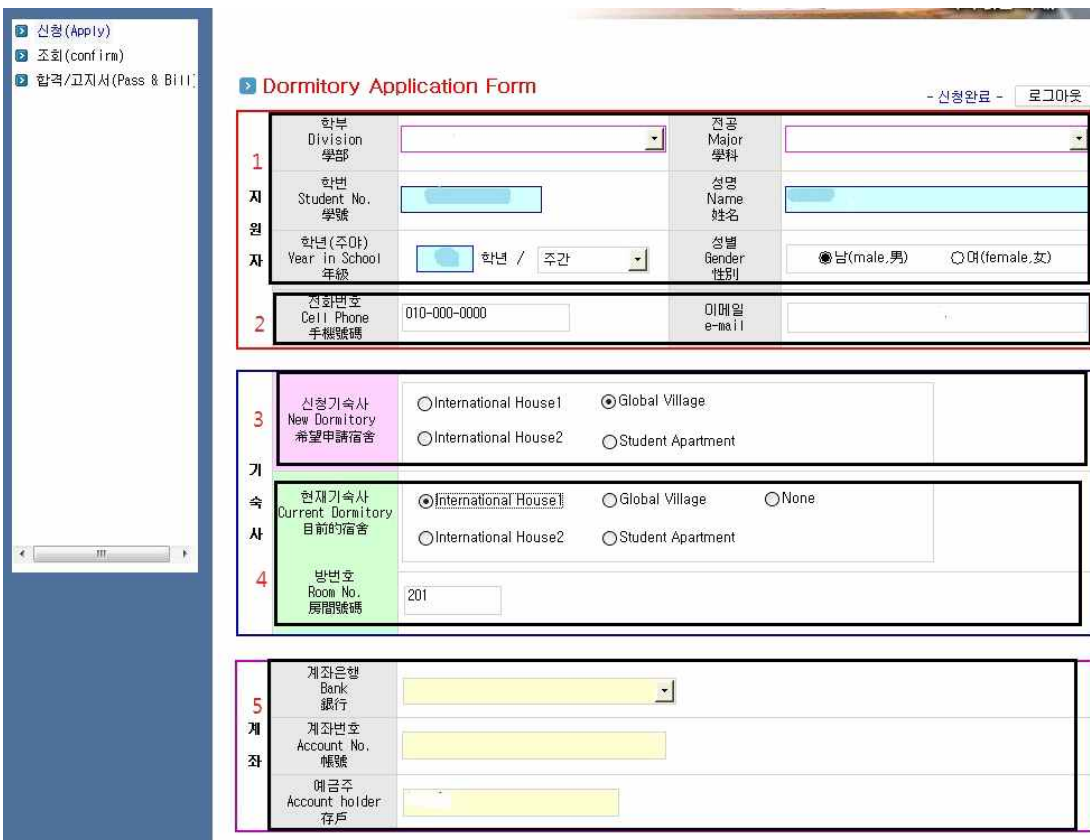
신청(Apply)
조회(confirm)
합격/고지서(Pass & Bill)

Dormitory Application Form

- 신청완료 - 로그아웃

1
지
원
자

| 학부 Division 學部 | | 전공 Major 學科 | |
|---|---|---|---|
| 학번 Student No. 學號 | | 성명 Name 姓名 | |
| 학년(주야) Year in School 年級 | 학년 / 주간 | 성별 Gender 性別 | 남(male,男) 여(female,女) |

2

| 전화번호 Cell Phone 手機號碼 | 010-000-0000 | 이메일 e-mail | |
|---|---|---|---|

3
기
숙
사

| 신청기숙사 New Dormitory 希望申請宿舍 | International House1 Global Village International House2 Student Apartment |
|---|---|
| 현재기숙사 Current Dormitory 目前的宿舍 | International House1 Global Village None International House2 Student Apartment |
| 방번호 Room No. 房間號碼 | 201 |

4

5
계
좌

| 계좌은행 Bank 銀行 | |
|---|---|
| 계좌번호 Account No. 帳號 | |
| 예금주 Account holder 存戶 | |